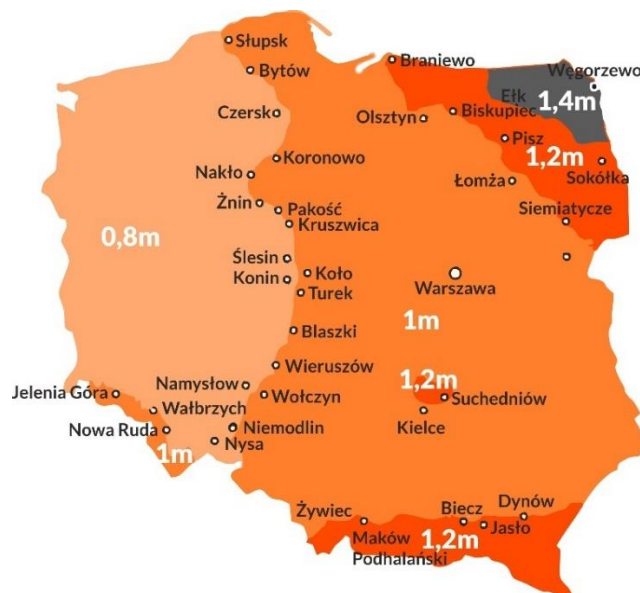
Słupsk
Bytów
Braniewo
Węgorzewo
Ełk
1,4m
Czersko
Olsztyn
Biskupiec
Pisz
1,2m
Sokółka
Nakło
Koronowo
Łomża
Żnin
Pakość
Kruszwica
Siemiatycze
0,8m
Ślesin
Konin
Koło
Turek
Warszawa
Blaszki
1m
Wieruszów
Namysłów
1,2m
Jelenia Góra
Wołczyn
Suchedniów
Wałbrzych
Nowa Ruda
Niemodlin
Kielce
Nysa
1m
Żywiec
Biecz
Dynów
Jasło
Maków Podhalański
1,2m